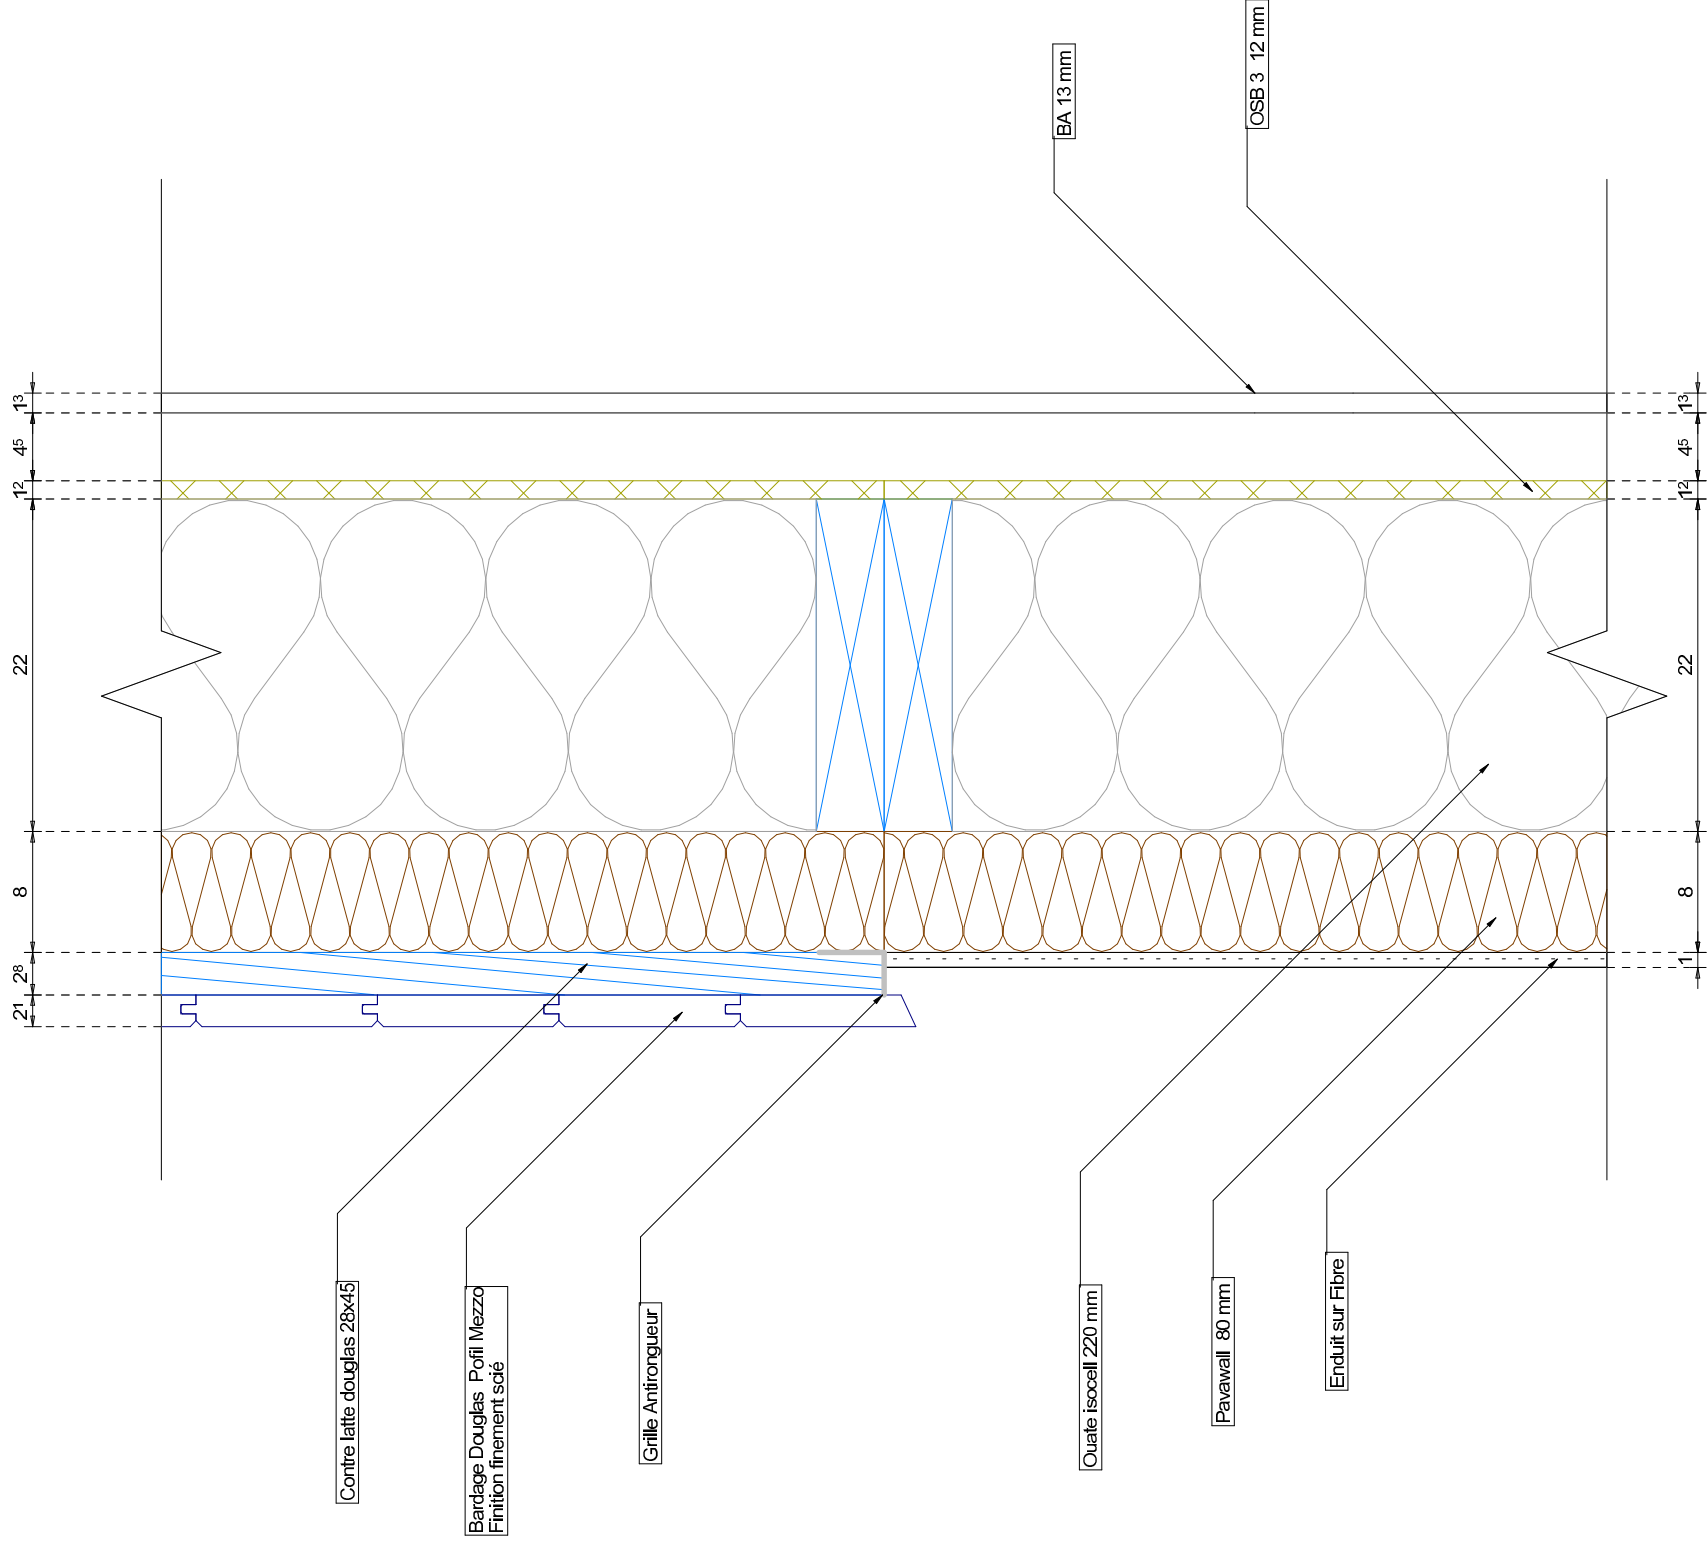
BA 13 mm

OSB 3 12 mm

$1^3$
$4^5$
$1^2$
22
8
$2^8$
$2^1$

$1^3$
$4^5$
$1^2$
22
8
1

Contre latte douglas 28x45

Bardage Douglas Pofil Mezzo
Finition finement scié

Grille Antirongueur

Ouate isocell 220 mm

Pavawall 80 mm

Enduit sur Fibre